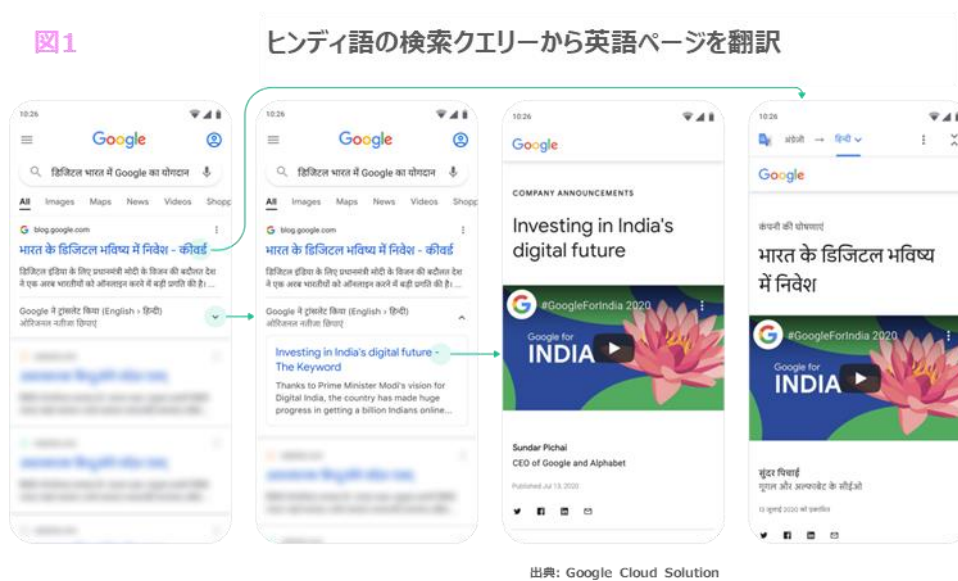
図1

ヒンディ語の検索クエリーから英語ページを翻訳

10:26

Google

डिजिटल भारत में Google का योगदान

All Images Maps News Videos Shopp

blog.google.com

भारत के डिजिटल भविष्य में निवेश - कीवर्ड

डिजिटल इंडिया के लिए प्रधानमंत्री मोदी के विजन की बदौलत देश ने एक अरब भारतीयों को ऑनलाइन करने में बड़ी प्रगति की है।

Google ने ट्रांसलेट किया (English › हिन्दी)
ओरिजनल नतीजा छिपाएं

10:26

Google

डिजिटल भारत में Google का योगदान

All Images Maps News Videos Shopp

blog.google.com

भारत के डिजिटल भविष्य में निवेश - कीवर्ड

डिजिटल इंडिया के लिए प्रधानमंत्री मोदी के विजन की बदौलत देश ने एक अरब भारतीयों को ऑनलाइन करने में बड़ी प्रगति की है।

Google ने ट्रांसलेट किया (English › हिन्दी)
ओरिजनल नतीजा छिपाएं

Investing in India's digital future - The Keyword

Thanks to Prime Minister Modi's vision for Digital India, the country has made huge progress in getting a billion Indians online...

10:26

Google

COMPANY ANNOUNCEMENTS

Investing in India's digital future

#GoogleForIndia 2020

Google for INDIA

Sundar Pichai
CEO of Google and Alphabet

Published Jul 13, 2020

10:26

अंग्रेज़ी → हिन्दी

Google

कंपनी की घोषणाएं

भारत के डिजिटल भविष्य में निवेश

#GoogleForIndia 2020

Google for INDIA

सुंदर पिचाई
गूगल और अल्फाबेट के सीईओ

13 जुलाई 2020 को प्रकाशित

出典: Google Cloud Solution